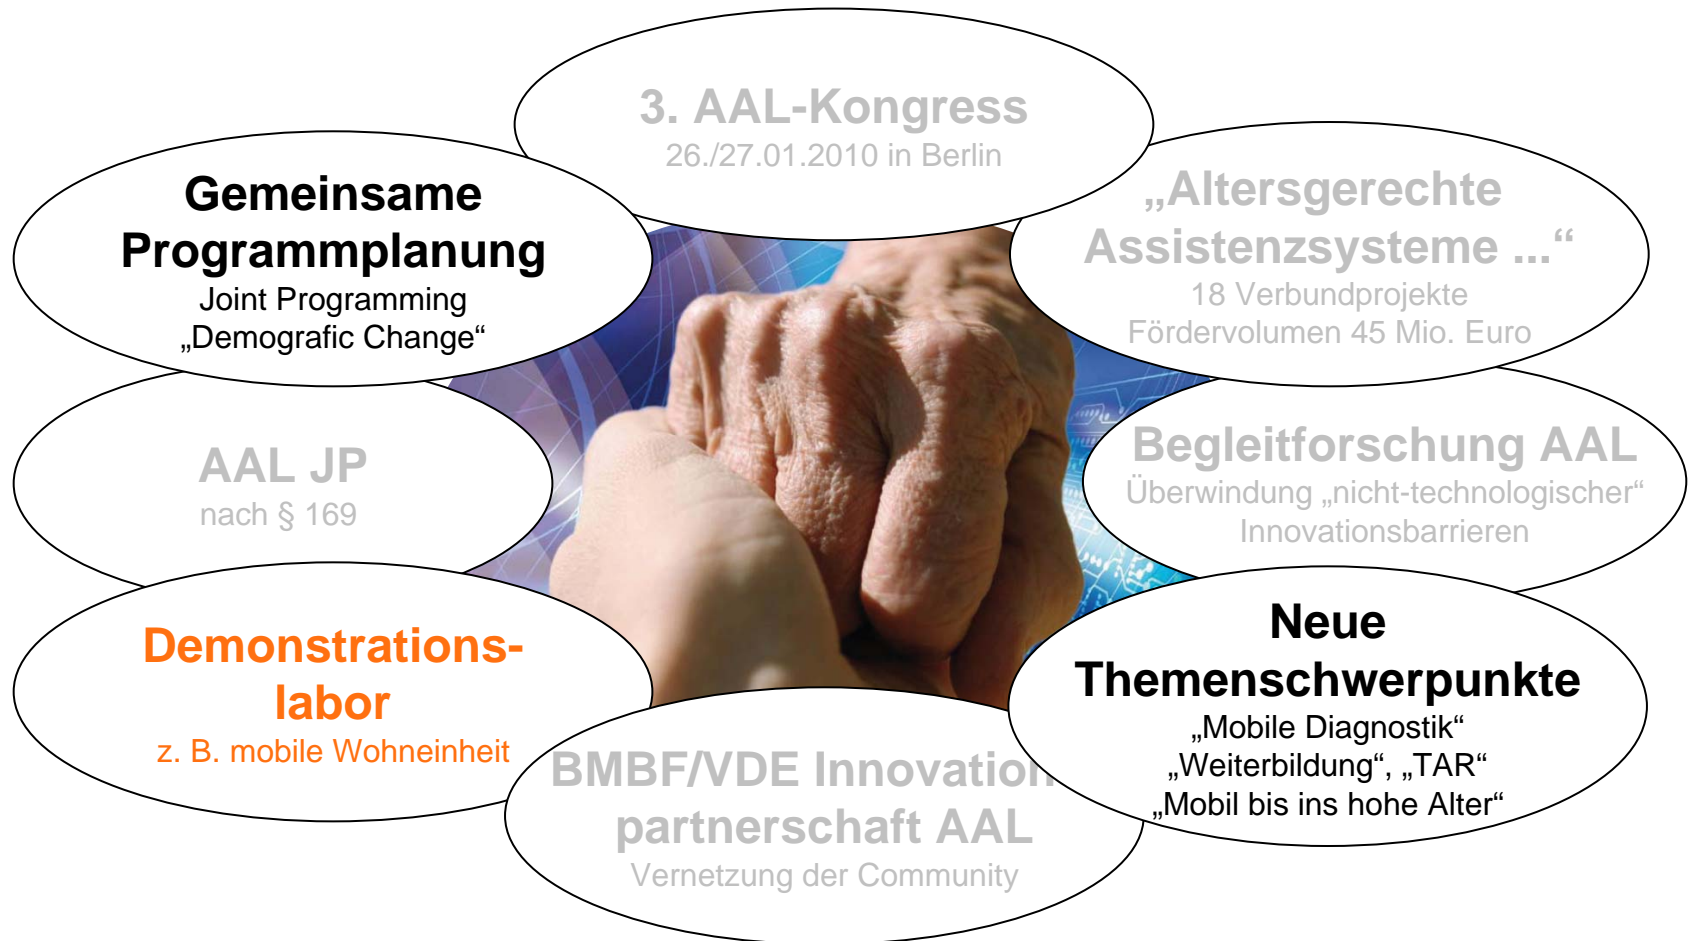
3. AAL-Kongress
26./27.01.2010 in Berlin

Gemeinsame Programmplanung
Joint Programming
„Demografic Change“

„Altersgerechte Assistenzsysteme ...“
18 Verbundprojekte
Fördervolumen 45 Mio. Euro

AAL JP
nach § 169

Begleitforschung AAL
Überwindung „nicht-technologischer“ Innovationsbarrieren

Demonstrationslabor
z. B. mobile Wohneinheit

BMBF/VDE Innovation partnerschaft AAL
Vernetzung der Community

Neue Themenschwerpunkte
„Mobile Diagnostik“
„Weiterbildung“, „TAR“
„Mobil bis ins hohe Alter“